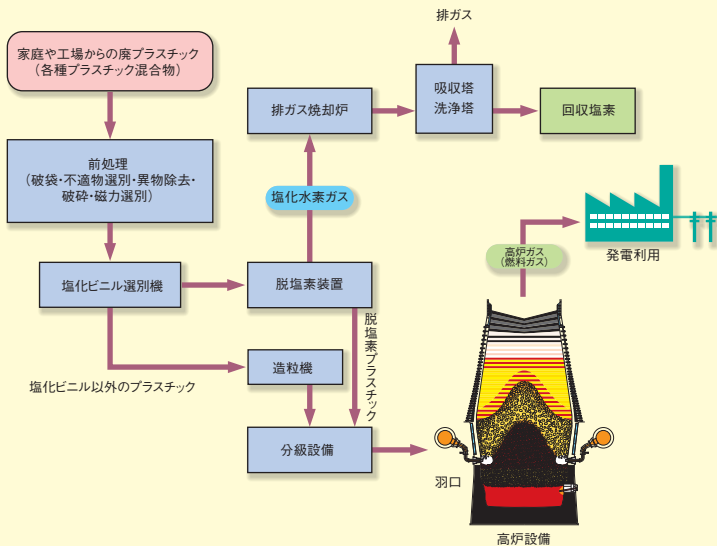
家庭や工場からの廃プラスチック
（各種プラスチック混合物）

前処理
（破袋・不適物選別・異物除去・破砕・磁力選別）

塩化ビニル選別機

塩化ビニル以外のプラスチック

脱塩素装置

塩化水素ガス

排ガス焼却炉

排ガス

吸収塔
洗浄塔

回収塩素

脱塩素プラスチック

造粒機

分級設備

高炉ガス
（燃料ガス）

発電利用

羽口

高炉設備